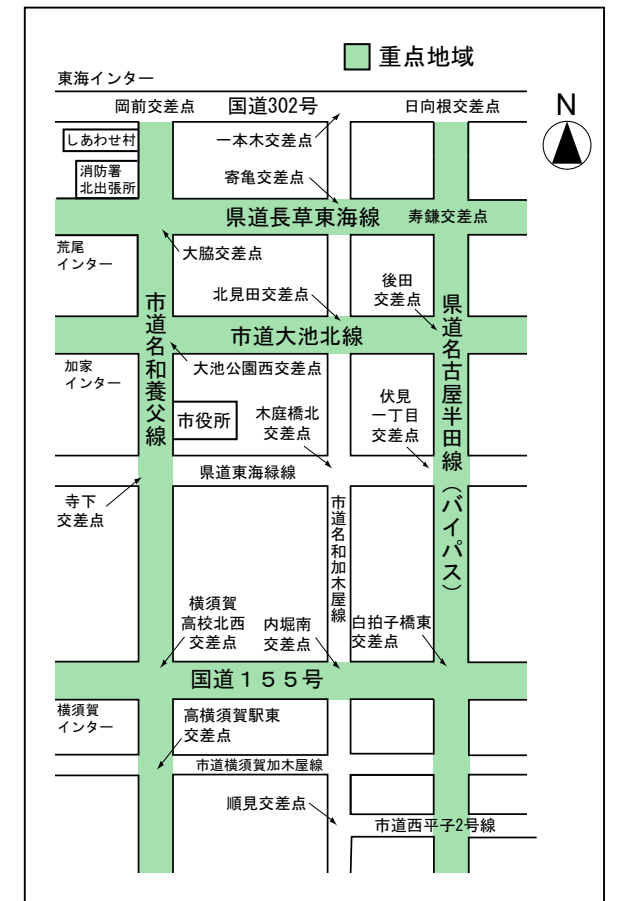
重点地域

東海インター

岡前交差点　国道302号　日向根交差点

N

しあわせ村

消防署 北出張所

一本木交差点

寄亀交差点

県道長草東海線　寿鎌交差点

荒尾 インター

大脇交差点

後田 交差点

北見田交差点

市道名和養父線

県道名古屋半田線（バイパス）

市道大池北線

加家 インター

大池公園西交差点

市役所

木庭橋北 交差点

伏見 一丁目 交差点

県道東海緑線

寺下 交差点

市道名和加木屋線

横須賀 高校北西 交差点

内堀南 交差点

白拍子橋東 交差点

国道１５５号

横須賀 インター

高横須賀駅東 交差点

市道横須賀加木屋線

順見交差点

市道西平子2号線